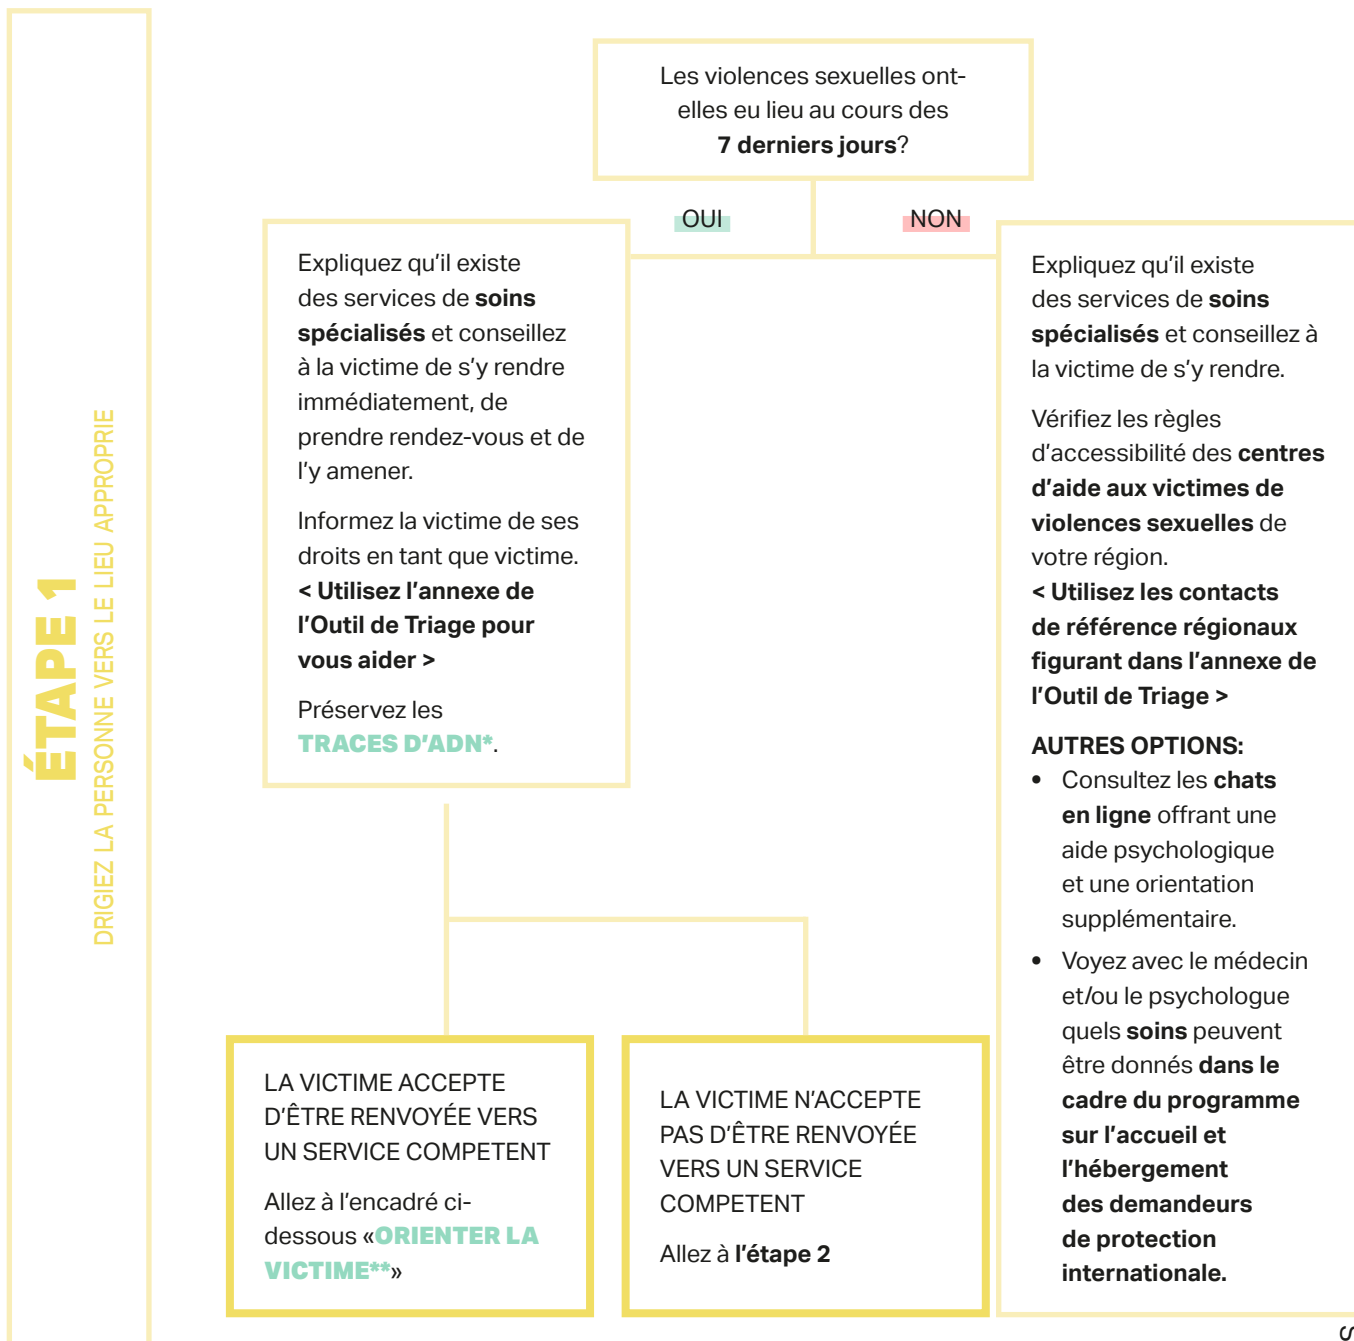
ÉTAPE 1
DRIGIEZ LA PERSONNE VERS LE LIEU APPROPRIE

Les violences sexuelles ont-elles eu lieu au cours des **7 derniers jours**?

OUI

NON

Expliquez qu'il existe des services de **soins spécialisés** et conseillez à la victime de s'y rendre immédiatement, de prendre rendez-vous et de l'y amener.

Informez la victime de ses droits en tant que victime. **< Utilisez l'annexe de l'Outil de Triage pour vous aider >**

Préservez les TRACES D'ADN*.

Expliquez qu'il existe des services de **soins spécialisés** et conseillez à la victime de s'y rendre.

Vérifiez les règles d'accessibilité des **centres d'aide aux victimes de violences sexuelles** de votre région. **< Utilisez les contacts de référence régionaux figurant dans l'annexe de l'Outil de Triage >**

**AUTRES OPTIONS:**
- Consultez les **chats en ligne** offrant une aide psychologique et une orientation supplémentaire.
- Voyez avec le médecin et/ou le psychologue quels **soins** peuvent être donnés **dans le cadre du programme sur l'accueil et l'hébergement des demandeurs de protection internationale.**

LA VICTIME ACCEPTE D'ÊTRE RENVOYÉE VERS UN SERVICE COMPETENT

Allez à l'encadré ci-dessous «ORIENTER LA VICTIME**»

LA VICTIME N'ACCEPTE PAS D'ÊTRE RENVOYÉE VERS UN SERVICE COMPETENT

Allez à **l'étape 2**